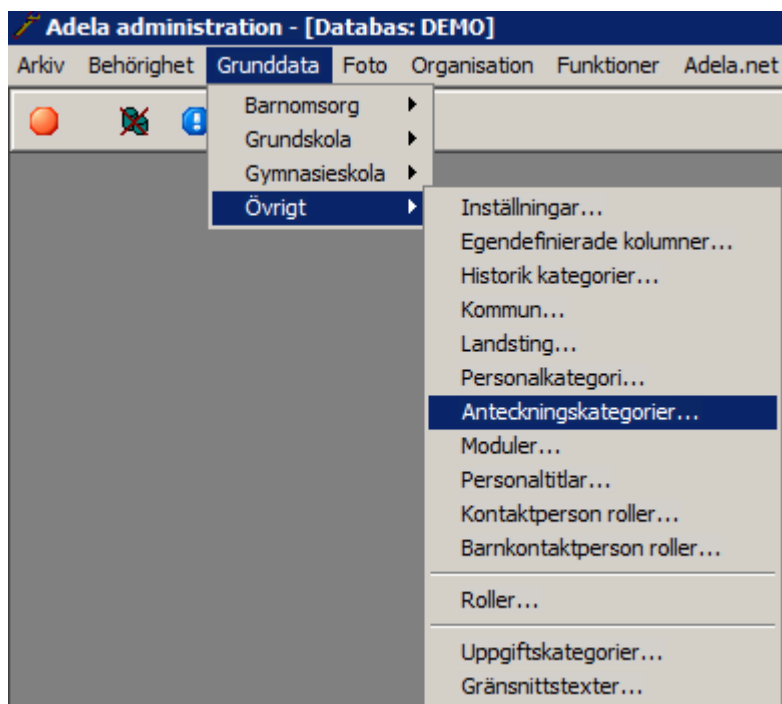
Adela administration - [Databas: DEMO]

Arkiv Behörighet Grunddata Foto Organisation Funktioner Adela.net

Barnomsorg
Grundskola
Gymnasieskola
Övrigt

Inställningar...
Egendefinierade kolumner...
Historik kategorier...
Kommun...
Landsting...
Personalkategori...
Anteckningskategorier...
Moduler...
Personaltitlar...
Kontaktperson roller...
Barnkontaktperson roller...
Roller...
Uppgiftskategorier...
Gränsnittstexter...